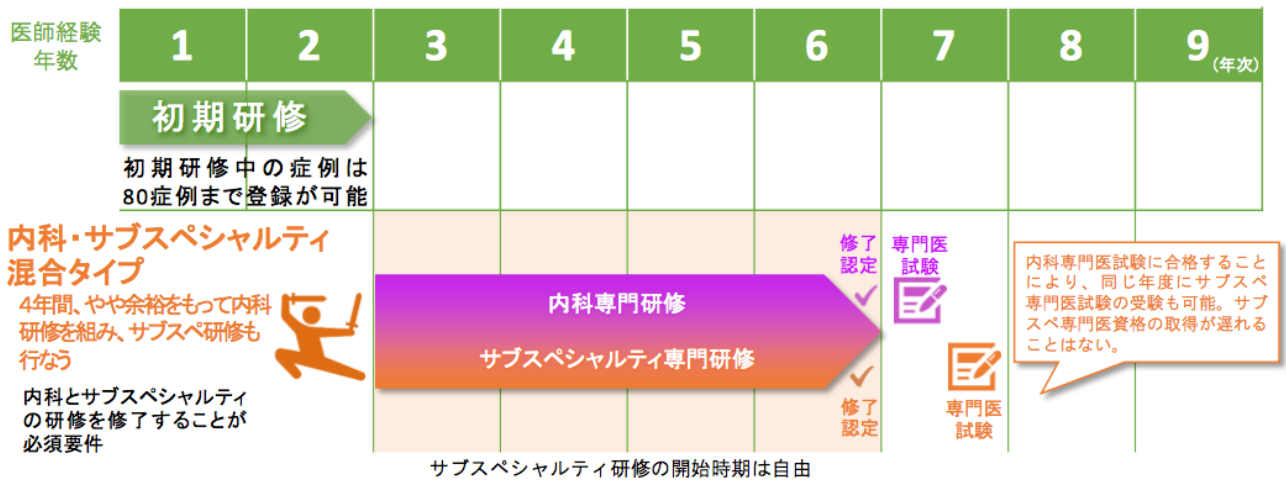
医師経験年数

| 1 | 2 | 3 | 4 | 5 | 6 | 7 | 8 | 9 (年次) |
|---|---|---|---|---|---|---|---|---|

初期研修

初期研修中の症例は80症例まで登録が可能

内科・サブスペシャルティ混合タイプ

4年間、やや余裕をもって内科研修を組み、サブスペ研修も行なう

内科とサブスペシャルティの研修を修了することが必須要件

内科専門研修

サブスペシャルティ専門研修

修了認定

専門医試験

修了認定

専門医試験

内科専門医試験に合格することにより、同じ年度にサブスペ専門医試験の受験も可能。サブスペ専門医資格の取得が遅れることはない。

サブスペシャルティ研修の開始時期は自由